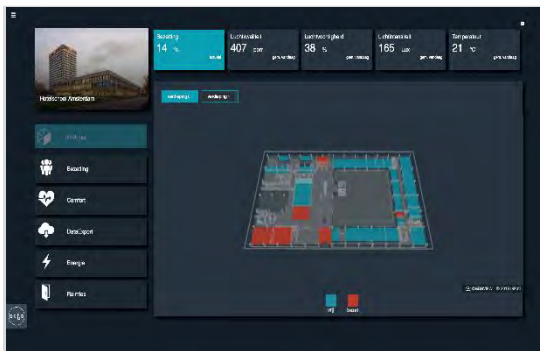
Hogeschool Amsterdam

Gebouw

Bezetting

Comfort

DataExport

Energie

Ruimtes

Bezetting
14 %
totaal

Luchtkwaliteit
407 ppm
gem. waarde

Luchtvochtigheid
38 %
gem. waarde

Lichtintensiteit
165 Lux
gem. waarde

Temperatuur
21 °C
gem. waarde

verdieping 1 verdieping 2

vrij bezet